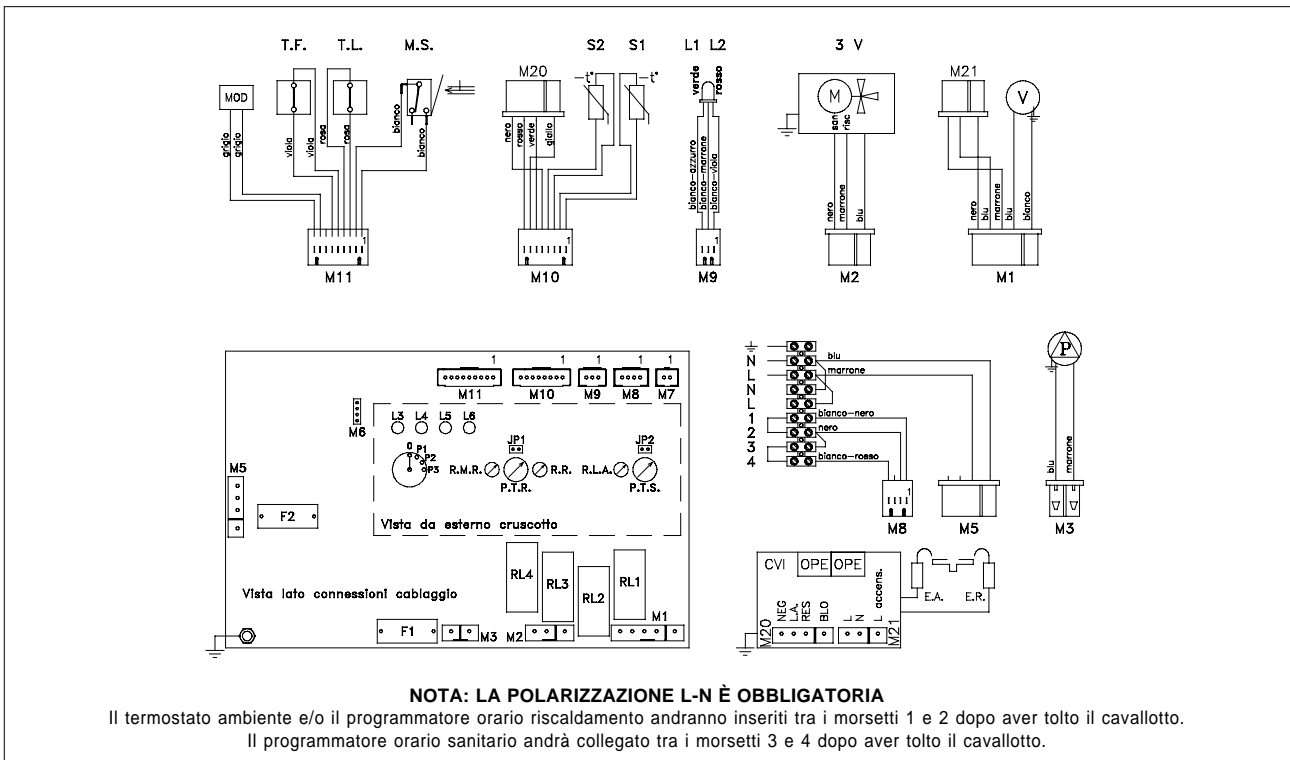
T.F. T.L. M.S.

MOD

grigio grigio viola viola rosa rosa bianco bianco

M11

M20

S2 S1

$-t^{\circ}$ $-t^{\circ}$

nero rosso verde giallo

M10

L1 L2

verde rosso

bianco–azzurro bianco–marrone bianco–viola

M9

3 V

M

san risc

nero marrone blu

M2

M21

V

nero blu marrone blu bianco

M1

M11 M10 M9 M8 M7

1 1 1 1 1

M6

L3 L4 L5 L6

0 P1 P2 P3

JP1 JP2

R.M.R. R.R. R.L.A.

P.T.R. P.T.S.

M5

F2

Vista da esterno cruscotto

RL4 RL3 RL2 RL1

Vista lato connessioni cablaggio

F1 M3 M2 M1

N L L N L 1 2 3 4

blu

marrone

bianco–nero

nero

bianco–rosso

M8 M5

P

blu marrone

M3

CVI OPE OPE

NEG L.A. RES BLO L N L accens.

M20 M21

E.A. E.R.

NOTA: LA POLARIZZAZIONE L-N È OBBLIGATORIA

Il termostato ambiente e/o il programmatore orario riscaldamento andranno inseriti tra i morsetti 1 e 2 dopo aver tolto il cavallotto.
Il programmatore orario sanitario andrà collegato tra i morsetti 3 e 4 dopo aver tolto il cavallotto.